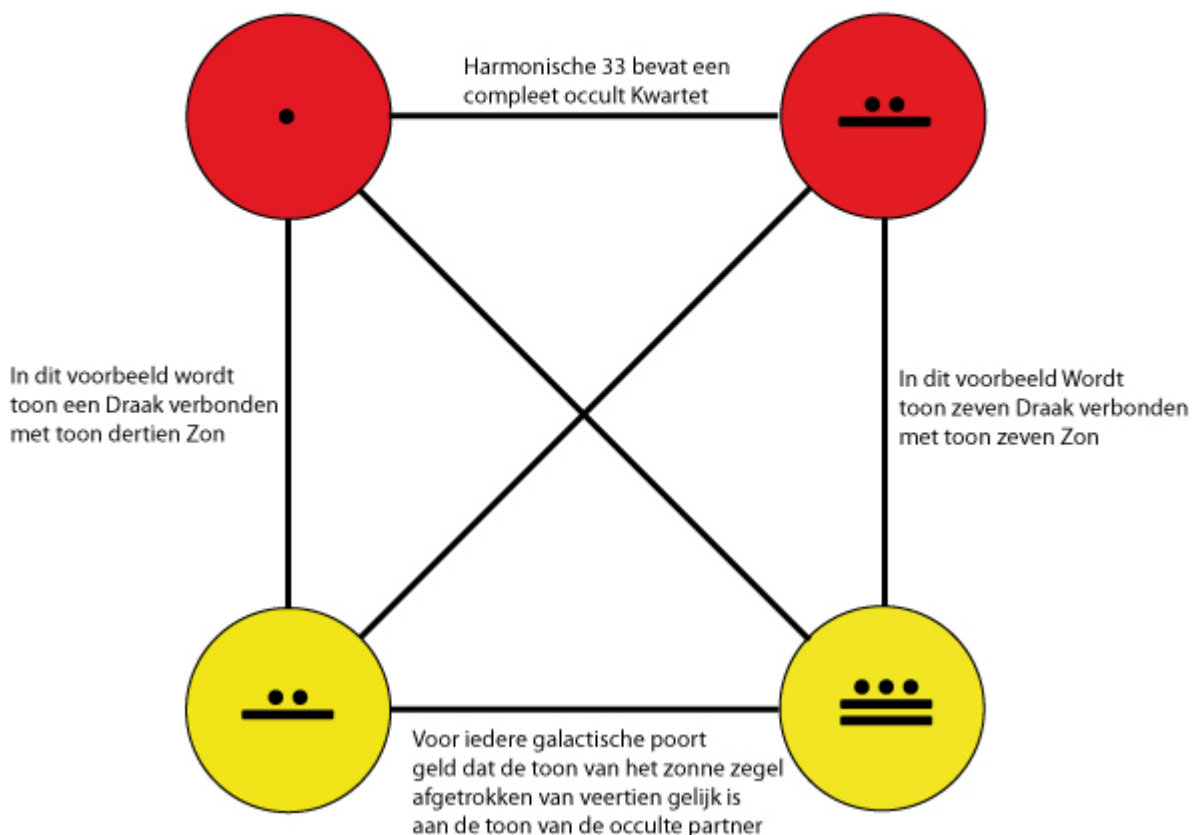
Harmonische 33 bevat een compleet occult Kwartet

In dit voorbeeld wordt toon een Draak verbonden met toon dertien Zon

In dit voorbeeld Wordt toon zeven Draak verbonden met toon zeven Zon

Voor iedere galactische poort geld dat de toon van het zonne zegel afgetrokken van veertien gelijk is aan de toon van de occulte partner